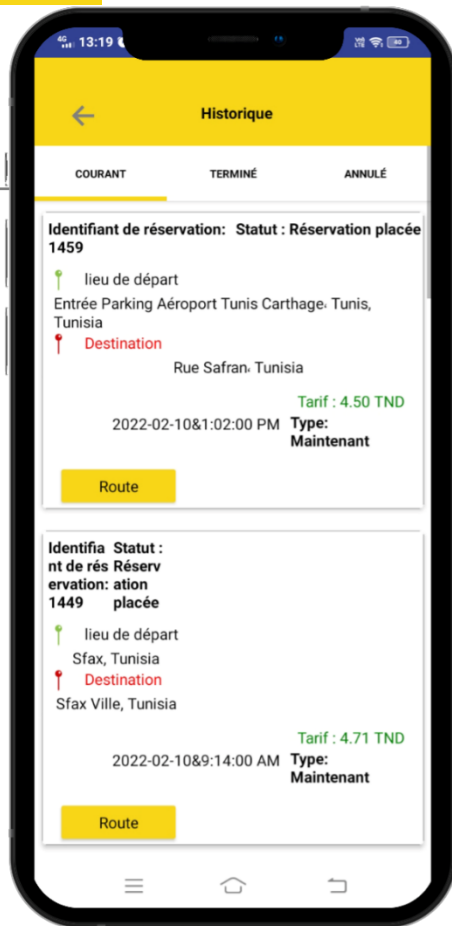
4G 13:19

Historique

COURANT

TERMINÉ

ANNULÉ

Identifiant de réservation: 1459

Statut : Réservation placée

lieu de départ

Entrée Parking Aéroport Tunis Carthage، Tunis, Tunisia

Destination

Rue Safran، Tunisia

Tarif : 4.50 TND

2022-02-10&1:02:00 PM

Type: Maintenant

Route

Identifiant de réservation: 1449

Statut : Réservation placée

lieu de départ

Sfax, Tunisia

Destination

Sfax Ville, Tunisia

Tarif : 4.71 TND

2022-02-10&9:14:00 AM

Type: Maintenant

Route